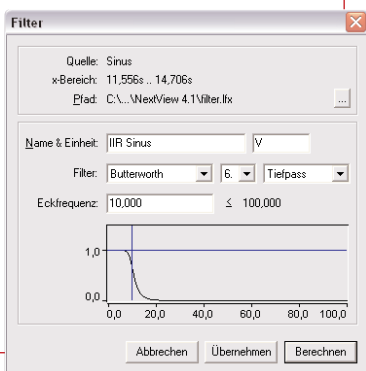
Filter

Quelle: Sinus
x-Bereich: 11,556s .. 14,706s
Pfad: C:\...\NextView 4.1\filter.lfx
...

Name & Einheit: IIR Sinus
V
Filter: Butterworth
6.
Tiefpass
Eckfrequenz: 10,000
≤ 100,000

1,0
0,0
0,0
20,0
40,0
60,0
80,0
100,0

Abbrechen
Übernehmen
Berechnen